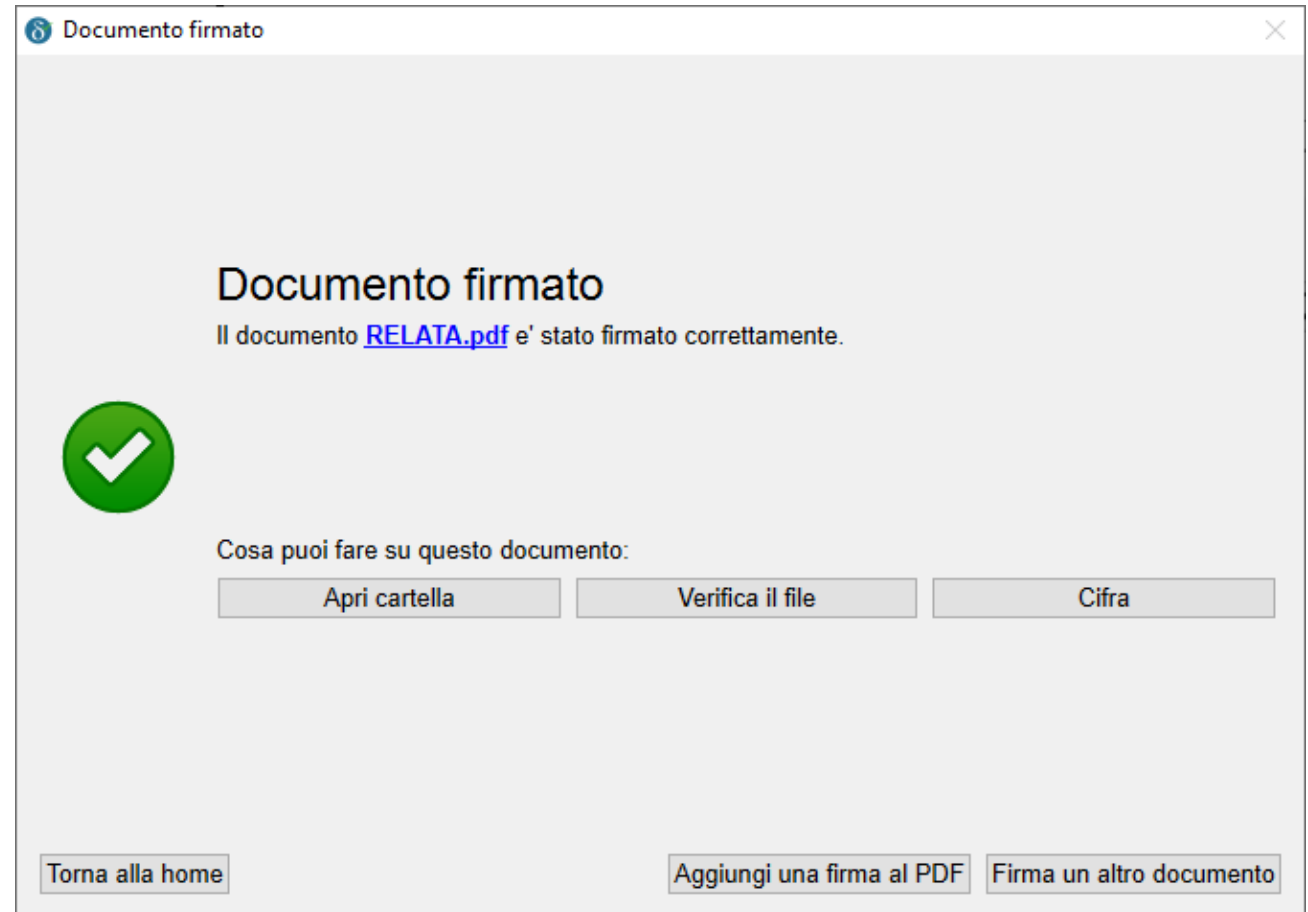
Documento firmato

Documento firmato
Il documento RELATA.pdf e' stato firmato correttamente.

Cosa puoi fare su questo documento:
Apri cartella
Verifica il file
Cifra

Torna alla home
Aggiungi una firma al PDF
Firma un altro documento